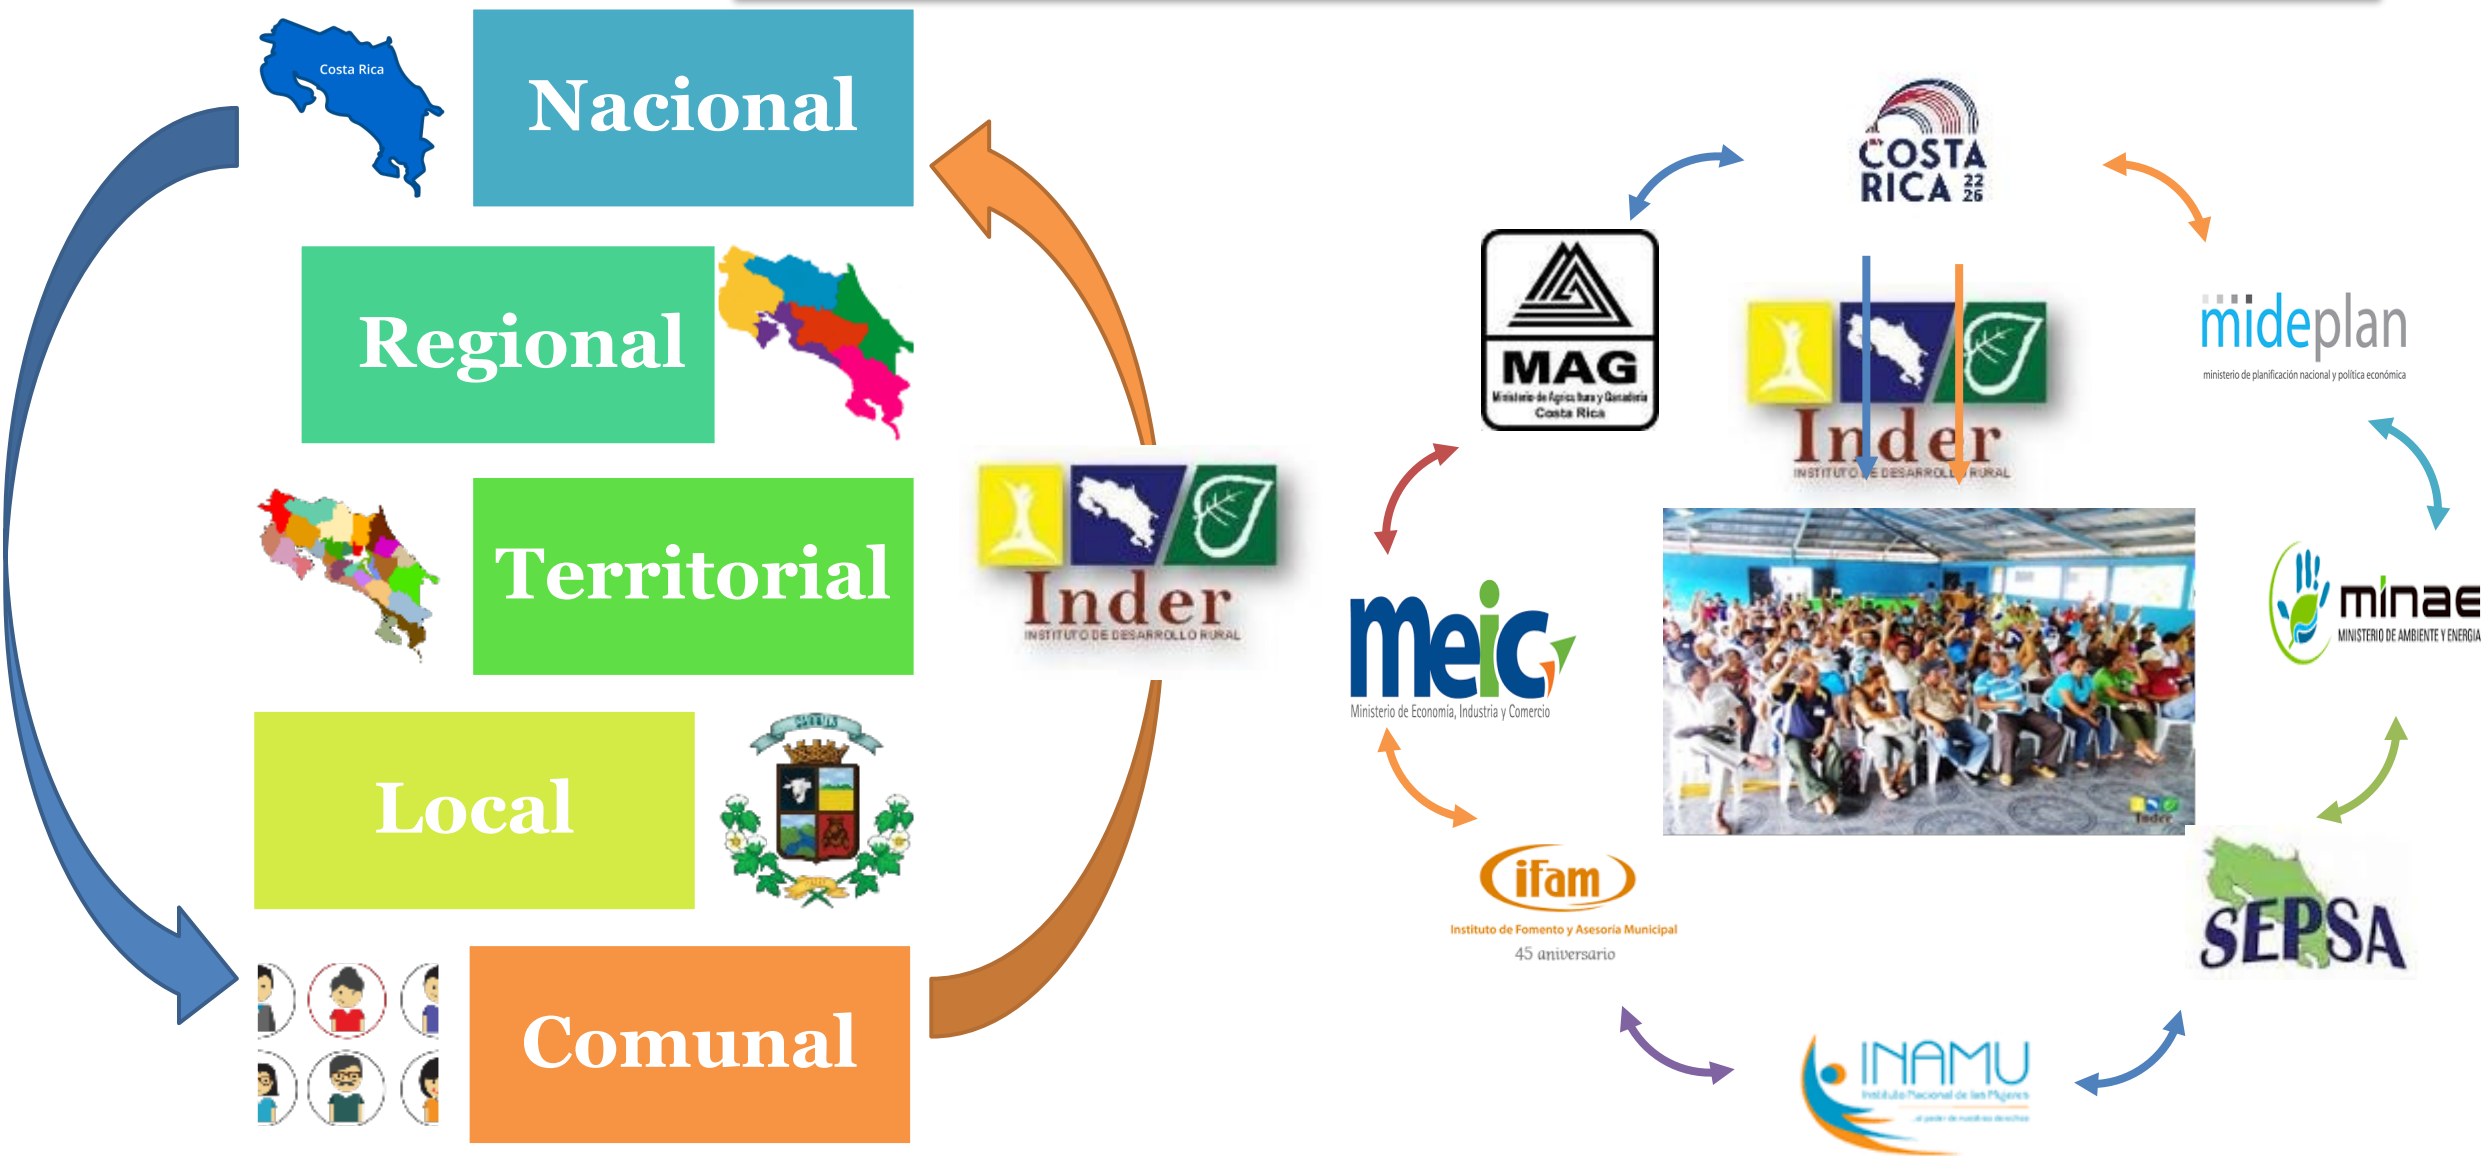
Costa Rica

Nacional

Regional

Territorial

Local

Comunal

Inder
INSTITUTO DE DESARROLLO RURAL

COSTA RICA 22 26

MAG
Ministerio de Agricultura y Ganadería
Costa Rica

Inder
INSTITUTO DE DESARROLLO RURAL

mideplan
ministerio de planificación nacional y política económica

meic
Ministerio de Economía, Industria y Comercio

minae
MINISTERIO DE AMBIENTE Y ENERGIA

ifam
Instituto de Fomento y Asesoría Municipal
45 aniversario

SEPSA

INAMU
Instituto Nacional de las Mujeres
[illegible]